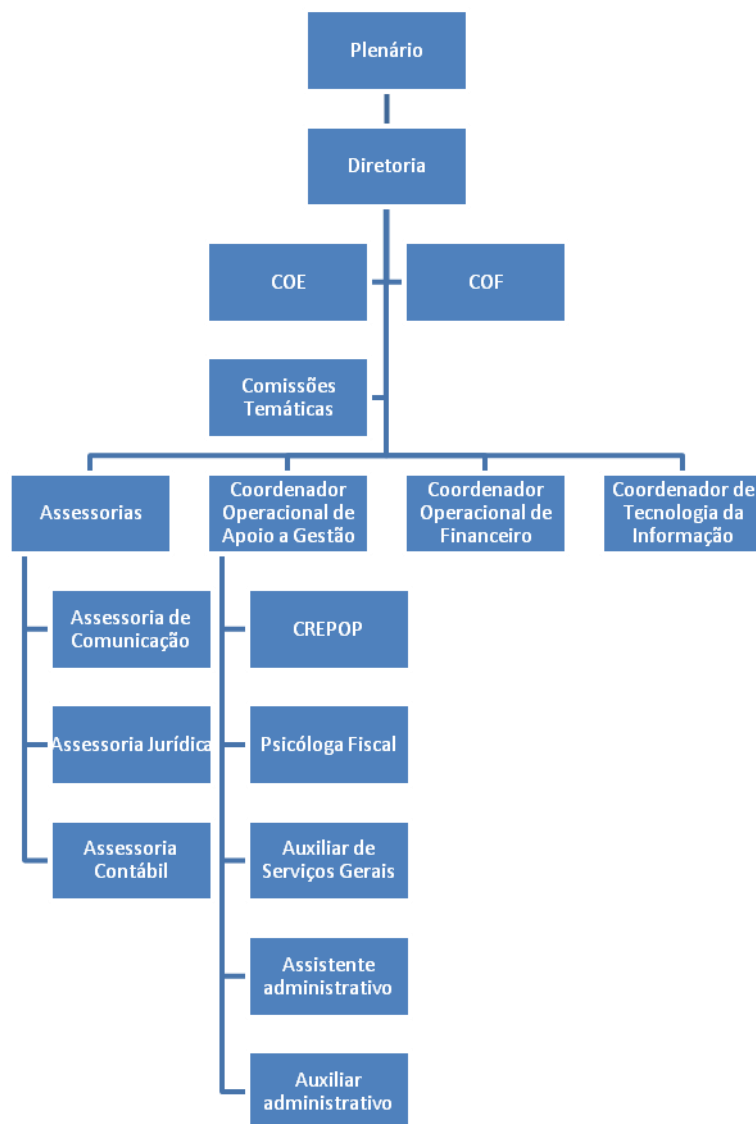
Plenário

Diretoria

COE

COF

Comissões Temáticas

Assessorias

Coordenador Operacional de Apoio a Gestão

Coordenador Operacional de Financeiro

Coordenador de Tecnologia da Informação

Assessoria de Comunicação

Assessoria Jurídica

Assessoria Contábil

CREPOP

Psicóloga Fiscal

Auxiliar de Serviços Gerais

Assistente administrativo

Auxiliar administrativo